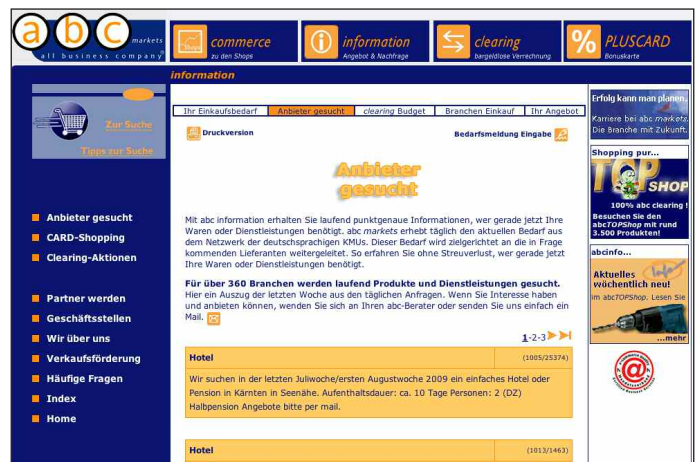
a b c markets
all business company®

commerce
zu den Shops

information
Angebot & Nachfrage

clearing
bargeldlose Verrechnung

PLUSCARD
Bonuskarte

information

Zur Suche
Tipps zur Suche

Anbieter gesucht
CARD-Shopping
Clearing-Aktionen

Partner werden
Geschäftsstellen
Wir über uns
Verkaufsförderung
Häufige Fragen
Index
Home

| Ihr Einkaufsbedarf | Anbieter gesucht | clearing Budget | Branchen Einkauf | Ihr Angebot |
|---|---|---|---|---|

Druckversion

Bedarfsmeldung Eingabe

Anbieter gesucht

Mit abc information erhalten Sie laufend punktgenaue Informationen, wer gerade jetzt Ihre Waren oder Dienstleistungen benötigt. abc markets erhebt täglich den aktuellen Bedarf aus dem Netzwerk der deutschsprachigen KMUs. Dieser Bedarf wird zielgerichtet an die in Frage kommenden Lieferanten weitergeleitet. So erfahren Sie ohne Streuverlust, wer gerade jetzt Ihre Waren oder Dienstleistungen benötigt.

Für über 360 Branchen werden laufend Produkte und Dienstleistungen gesucht.
Hier ein Auszug der letzten Woche aus den täglichen Anfragen. Wenn Sie Interesse haben und anbieten können, wenden Sie sich an Ihren abc-Berater oder senden Sie uns einfach ein Mail.

1-2-3

Hotel (1005/25374)

Wir suchen in der letzten Juliwoche/ersten Augustwoche 2009 ein einfaches Hotel oder Pension in Kärnten in Seenähe. Aufenthaltsdauer: ca. 10 Tage Personen: 2 (DZ) Halbpension Angebote bitte per mail.

Hotel (1013/1463)

Erfolg kann man planen
Karriere bei abc markets
Die Branche mit Zukunft.

Shopping pur...
TOP SHOP
100% abc clearing !
Besuchen Sie den abcTOPShop mit rund 3.500 Produkten!

abcinfo...
Aktuelles wöchentlich neu!
im abcTOPShop. Lesen Sie
...mehr